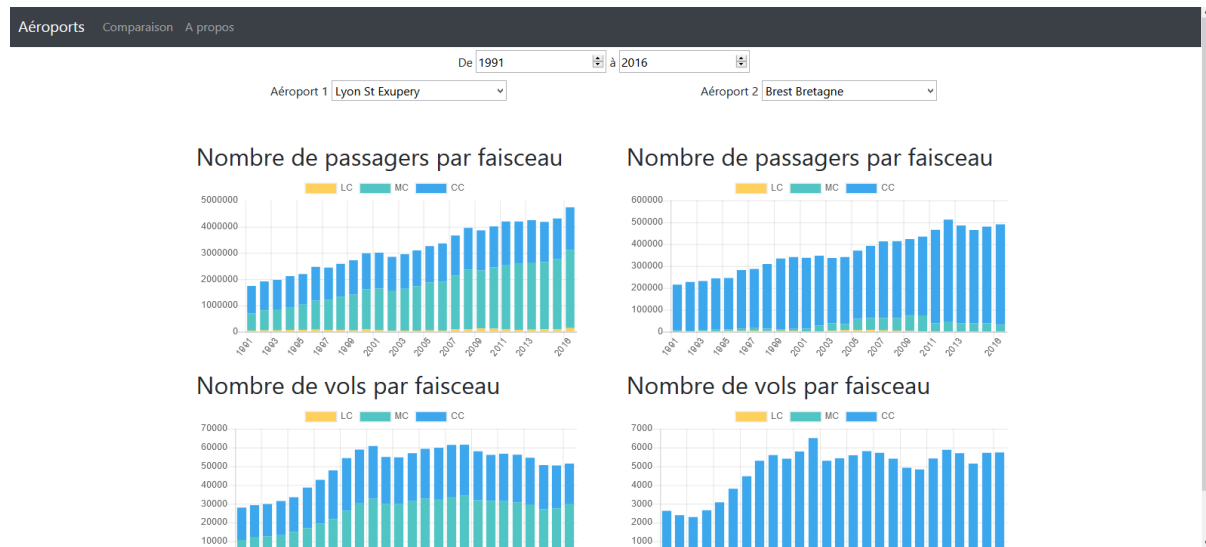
Aéroports Comparaison A propos

De 1991 à 2016

Aéroport 1 Lyon St Exupery

Aéroport 2 Brest Bretagne

Nombre de passagers par faisceau

LC MC CC

5000000
4000000
3000000
2000000
1000000
0

1991 1993 1995 1997 1999 2001 2003 2005 2007 2009 2011 2013 2016

Nombre de passagers par faisceau

LC MC CC

600000
500000
400000
300000
200000
100000
0

1991 1993 1995 1997 1999 2001 2003 2005 2007 2009 2011 2013 2016

Nombre de vols par faisceau

LC MC CC

70000
60000
50000
40000
30000
20000
10000

Nombre de vols par faisceau

LC MC CC

7000
6000
5000
4000
3000
2000
1000